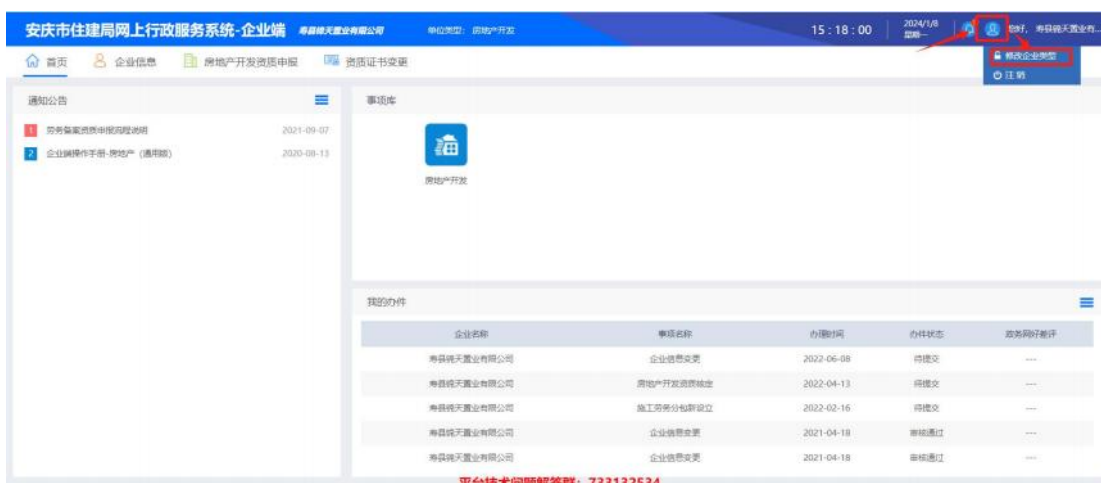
安庆市住建局网上行政服务系统-企业端 寿县晓天置业有限公司 单位类型：房地产开发

15 : 18 : 00 2024/1/8 星期一 您好，寿县晓天置业有...

修改企业类型
注销

首页 企业信息 房地产开发资质申报 资质证书变更

通知公告

1 劳务备案资质申报流程说明 2021-09-07
2 企业端操作手册-房地产（通用版） 2020-08-13

事项库

房地产开发

我的办件

| 企业名称 | 事项名称 | 办理时间 | 办件状态 | 政务网好差评 |
|---|---|---|---|---|
| 寿县晓天置业有限公司 | 企业信息变更 | 2022-06-08 | 待提交 | --- |
| 寿县晓天置业有限公司 | 房地产开发资质核定 | 2022-04-13 | 待提交 | --- |
| 寿县晓天置业有限公司 | 施工劳务分包新设立 | 2022-02-16 | 待提交 | --- |
| 寿县晓天置业有限公司 | 企业信息变更 | 2021-04-18 | 审核通过 | --- |
| 寿县晓天置业有限公司 | 企业信息变更 | 2021-04-18 | 审核通过 | --- |

平台技术问题解答群：733132534